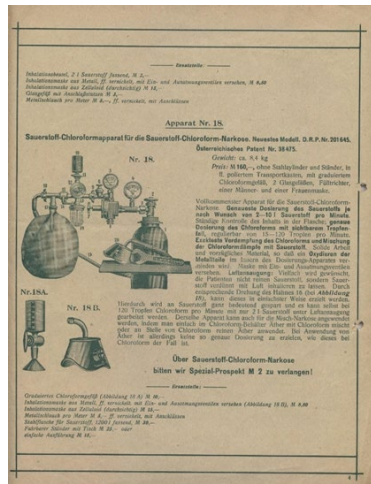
Ersatzteile:

Inhalationskessel, 2 l Sauerstoff fassend, M 8,—
Inhalationsmaske aus Metall, fein vernickelt, mit Ein- und Ausatmungsventilen versehen, M 8,00
Inhalationsmaske aus Zelluloid (durchsichtig) M 10,—
Glasgefäß mit Anschlußstutzen M 2,—
Metallschlauch pro Meter M 8,—, fein vernickelt, mit Anschlüssen

Apparat Nr. 18.

Sauerstoff-Chloroformapparat für die Sauerstoff-Chloroform-Narkose. Neuestes Modell. D.R.P. Nr. 201645.
Österreichisches Patent Nr. 38475.

Nr. 18.

Gewicht: ca. 9,4 kg
Preis: M 160,—, ohne Stahlzylinder und Ständer, in fein polierten Transportkasten, mit graduiertem Chloroformgefäß, 2 Glasgefäßen, Füllrichter, einer Männer- und einer Frauenmaske.

Vollkommenster Apparat für die Sauerstoff-Chloroform-Narkose. Genaueste Dosierung des Sauerstoffs je nach Wunsch von 2—10 l Sauerstoff pro Minute. Ständige Kontrolle des Inhalts in der Flasche, genaue Dosierung des Chloroforms mit sichtbarem Tropfenfall, regulierbar von 15—120 Tropfen pro Minute. Exakteste Verdampfung des Chloroforms und Mischung der Chloroformdämpfe mit Sauerstoff. Solide Arbeit und vorzügliches Material, so daß ein Oxydieren der Metallteile im Innern des Dosierungs-Apparates vermieden wird. Masken mit Ein- und Ausatmungsventilen versehen. Luftzumengung: Vielfach wird gewünscht, die Patienten nicht reinen Sauerstoff, sondern Sauerstoff vermischt mit Luft inhalieren zu lassen. Durch entsprechende Drehung des Hahnes 18 (bei Abbildung 18), kann dieses in einfacher Weise erzielt werden. Hierdurch wird an Sauerstoff ganz bedeutend gespart und es kann selbst bei 120 Tropfen Chloroform pro Minute mit nur 2 l Sauerstoff unter Luftzumengung gearbeitet werden. Derselbe Apparat kann auch für die Misch-Narkose angewendet werden, indem man einfach im Chloroform-Behälter Äther mit Chloroform mischt oder an Stelle von Chloroform reinen Äther verwendet. Bei Anwendung von Äther ist allerdings keine so genaue Dosierung zu erzielen, wie dieses bei Chloroform der Fall ist.

Nr. 18 A.

Nr. 18 B.

Über Sauerstoff-Chloroform-Narkose
bitten wir Spezial-Prospekt M 2 zu verlangen!

Ersatzteile:

Graduiertes Chloroformgefäß (Abbildung 18 A) M 10,—
Inhalationsmaske aus Metall, fein vernickelt, mit Ein- und Ausatmungsventilen versehen (Abbildung 18 B), M 8,00
Inhalationsmaske aus Zelluloid (durchsichtig) M 10,—
Metallschlauch pro Meter M 8,—, fein vernickelt, mit Anschlüssen
Stahlflasche für Sauerstoff, 1200 l fassend, M 36,—
Fahrbarer Ständer mit Tisch M 28,— oder
einfache Ausführung M 16,—

3